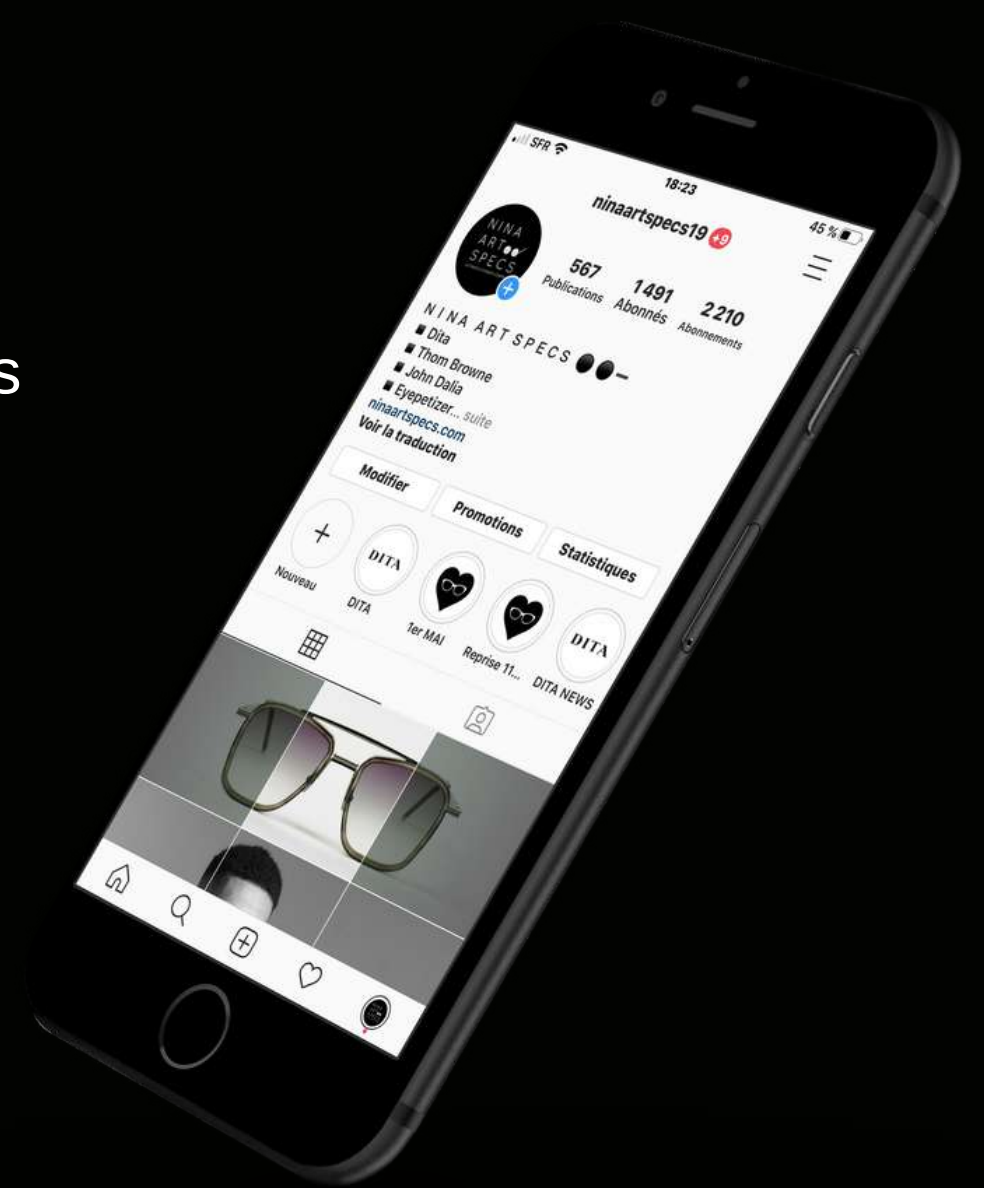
s

SFR
18:23
45 %
ninaartspecs19 +9
NINA ART SPECS
567 Publications
1491 Abonnés
2210 Abonnements
N I N A A R T S P E C S
■ Dita
■ Thom Browne
■ John Dalia
■ Eyepetizer... suite
ninaartspecs.com
Voir la traduction
Modifier
Promotions
Statistiques
Nouveau
DITA
DITA
1er MAI
Reprise 11...
DITA
DITA NEWS